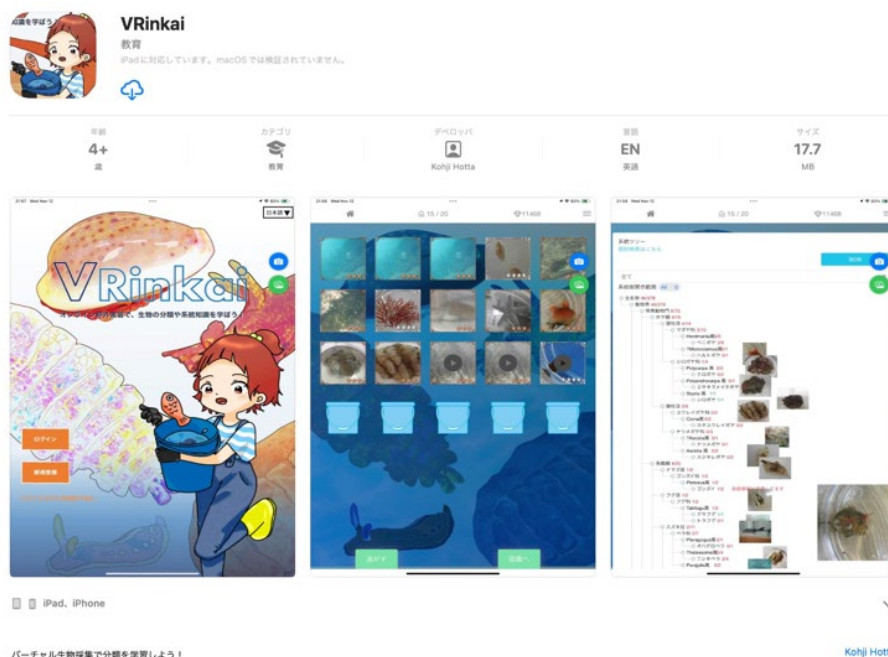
知識を学ぼう

VRinkai

教育

iPadに対応しています。macOSでは検証されていません。

年齢
4+
歳

カテゴリ
教育

デベロッパ
Kohji Hotta

言語
EN
英語

サイズ
17.7
MB

日本語

VRinkai

オンライン臨海実習で、生物の分類や系統知識を学ぼう！

ログイン

新規登録

15 / 20

11468

15 / 20

11468

系統ツリー

iPad、iPhone

バーチャル生物採集で分類を学習しよう！

Kohji Hotta